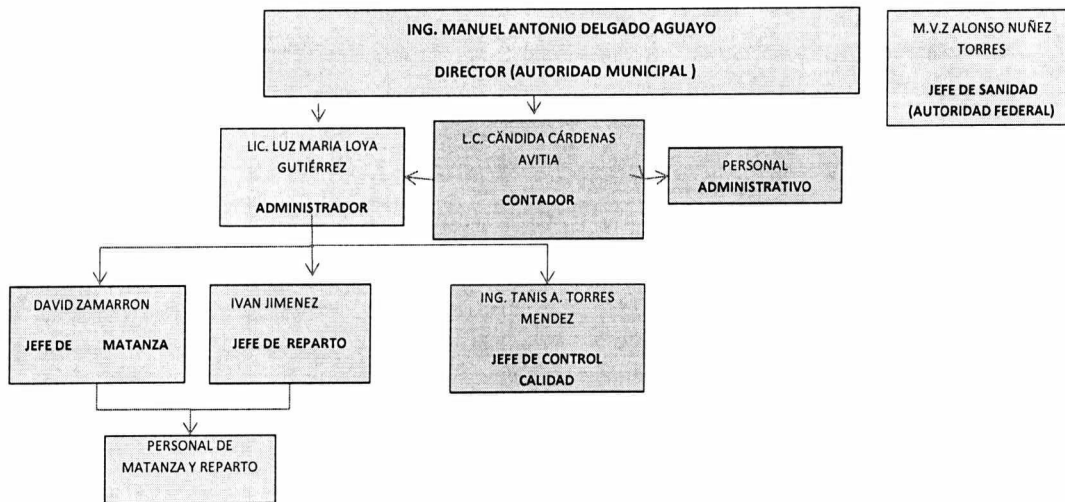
ING. MANUEL ANTONIO DELGADO AGUAYO

DIRECTOR (AUTORIDAD MUNICIPAL )

M.V.Z ALONSO NUÑEZ TORRES

JEFE DE SANIDAD (AUTORIDAD FEDERAL)

LIC. LUZ MARIA LOYA GUTIÉRREZ

ADMINISTRADOR

L.C. CÄNDIDA CÁRDENAS AVITIA

CONTADOR

PERSONAL ADMINISTRATIVO

DAVID ZAMARRON

JEFE DE MATANZA

IVAN JIMENEZ

JEFE DE REPARTO

ING. TANIS A. TORRES MENDEZ

JEFE DE CONTROL CALIDAD

PERSONAL DE MATANZA Y REPARTO